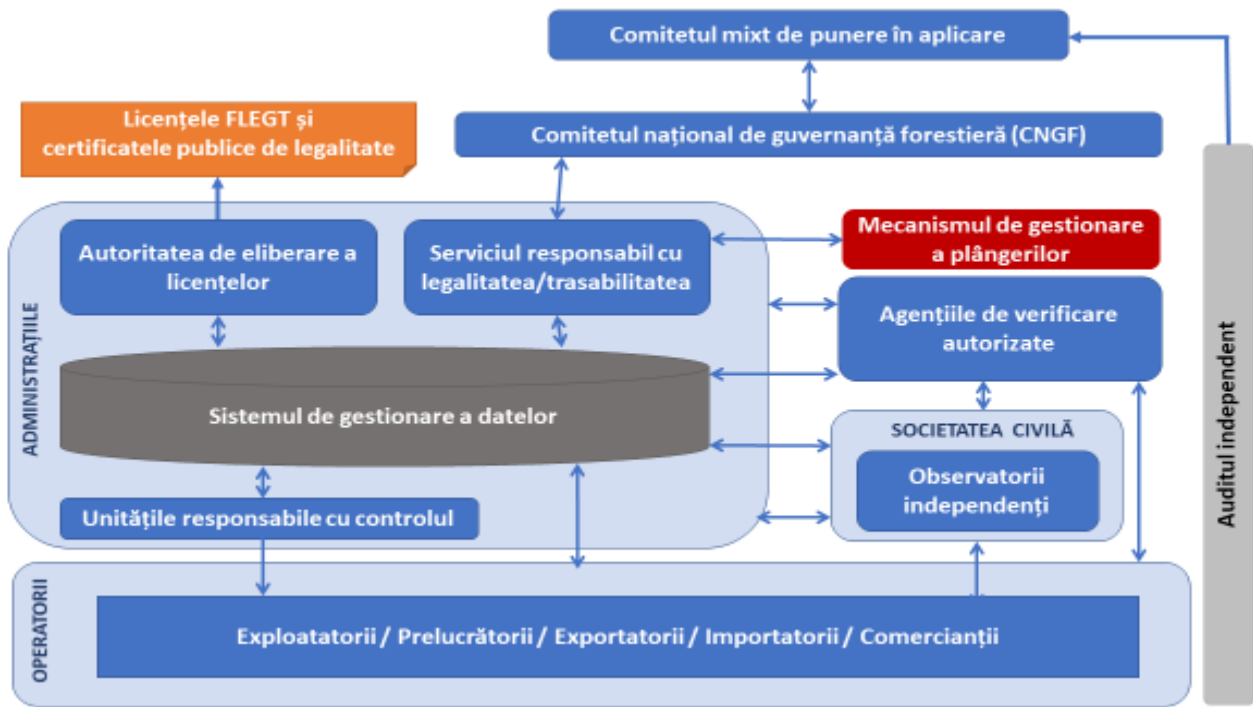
Comitetul mixt de punere în aplicare

Licențele FLEGT și certificatele publice de legalitate

Comitetul național de guvernanță forestieră (CNGF)

ADMINISTRAȚIILE

Autoritatea de eliberare a licențelor

Serviciul responsabil cu legalitatea/trasabilitatea

Mecanismul de gestionare a plângerilor

Agențiile de verificare autorizate

Sistemul de gestionare a datelor

SOCIETATEA CIVILĂ

Observatorii independenți

Unitățile responsabile cu controlul

OPERATORII

Exploatatorii / Prelucrătorii / Exportatorii / Importatorii / Comercianții

Auditul independent